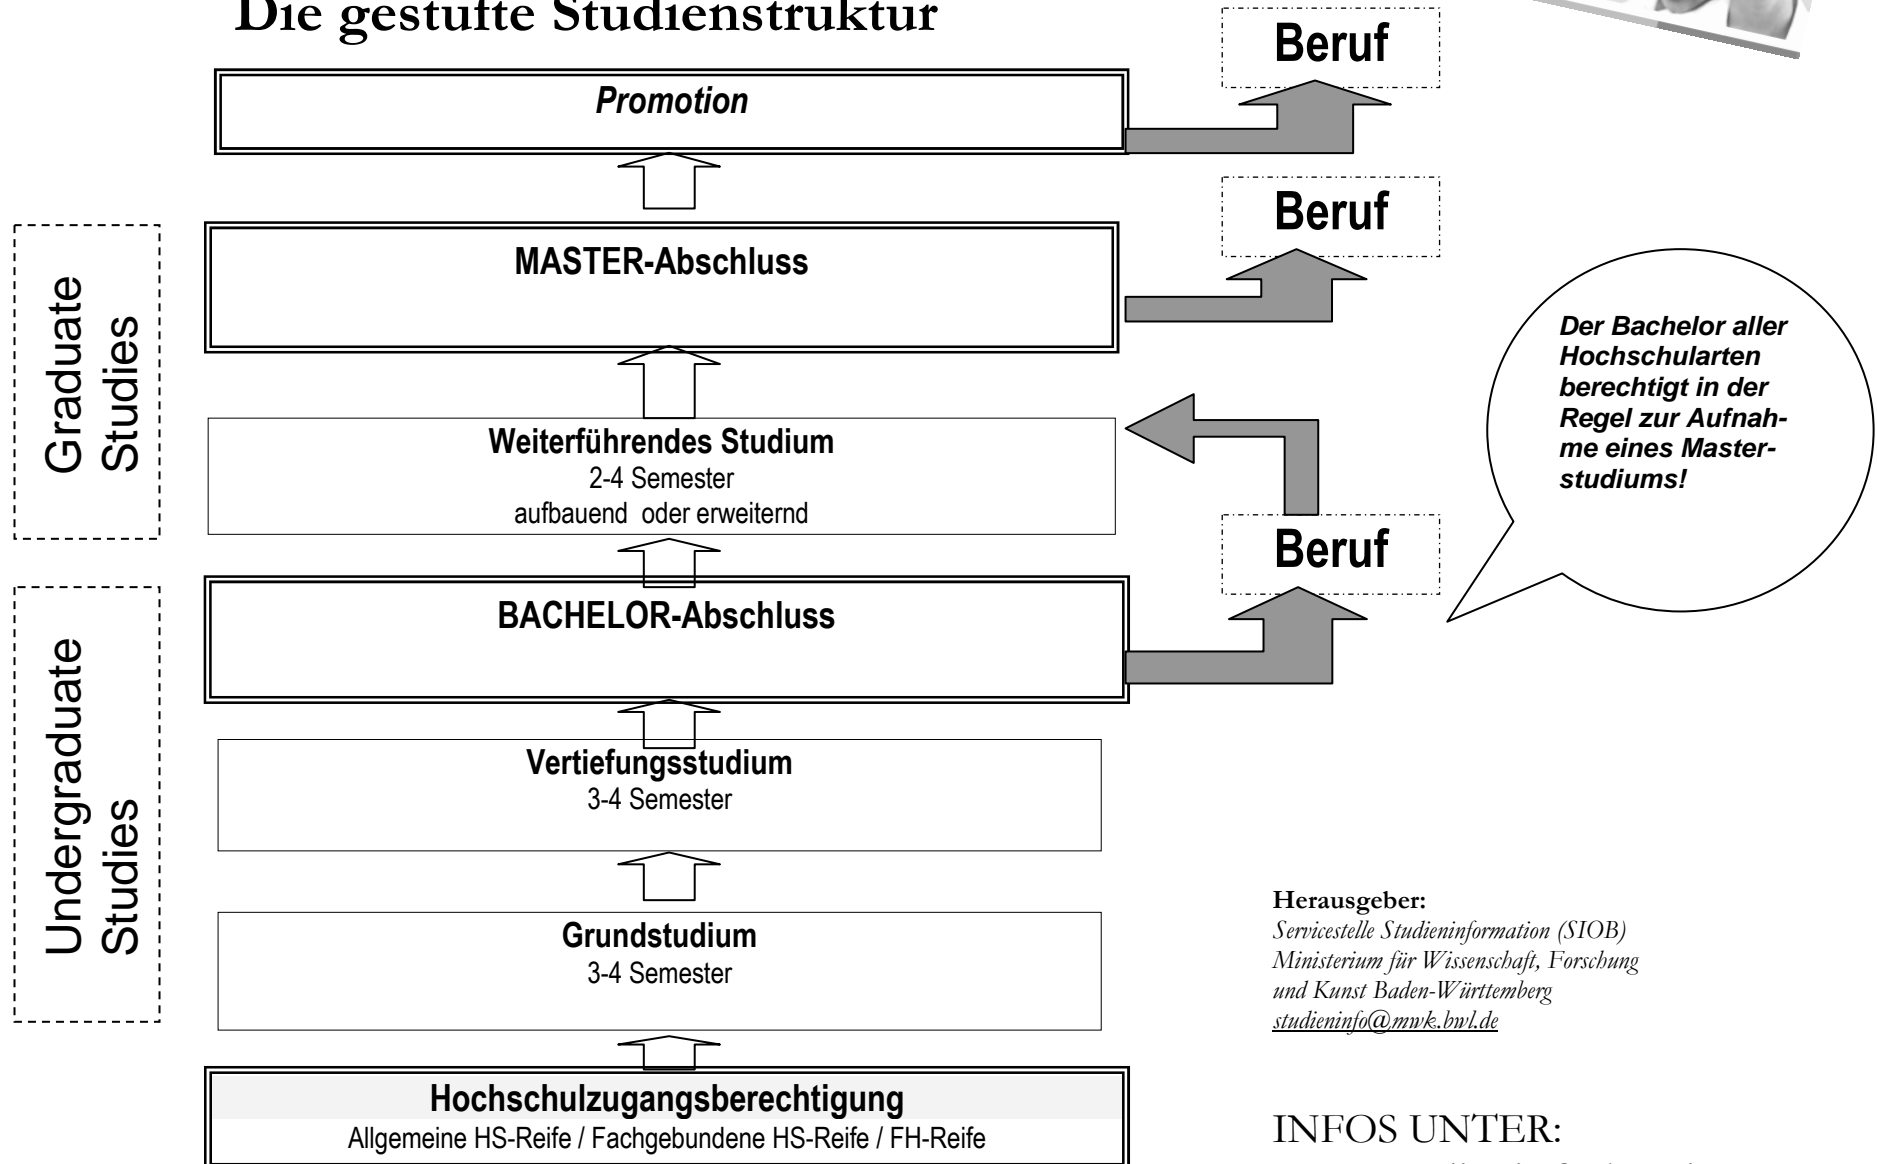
Die gestufte Studienstruktur

Beruf

Promotion

Beruf

Graduate Studies

MASTER-Abschluss

Der Bachelor aller Hochschularten berechtigt in der Regel zur Aufnahme eines Masterstudiums!

Weiterführendes Studium
2-4 Semester
aufbauend oder erweiternd

Beruf

Undergraduate Studies

BACHELOR-Abschluss

Vertiefungsstudium
3-4 Semester

Grundstudium
3-4 Semester

Herausgeber:
Servicestelle Studieninformation (SIOB)
Ministerium für Wissenschaft, Forschung und Kunst Baden-Württemberg
studieninfo@mwk.bwl.de

Hochschulzugangsberechtigung
Allgemeine HS-Reife / Fachgebundene HS-Reife / FH-Reife

INFOS UNTER: